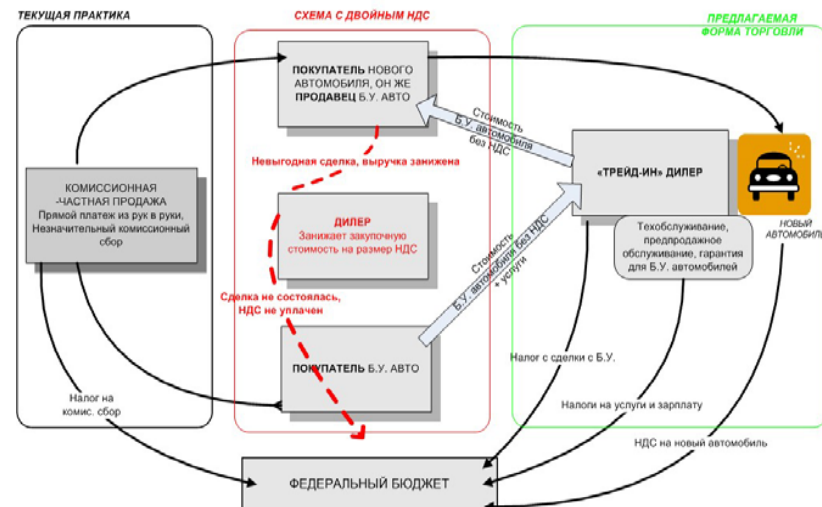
ТЕКУЩАЯ ПРАКТИКА

СХЕМА С ДВОЙНЫМ НДС

ПРЕДЛАГАЕМАЯ ФОРМА ТОРГОВЛИ

ПОКУПАТЕЛЬ НОВОГО АВТОМОБИЛЯ, ОН ЖЕ ПРОДАВЕЦ Б.У. АВТО

Стоимость Б.У. автомобиля без НДС

Невыгодная сделка, выручка занижена

КОМИССИОННАЯ -ЧАСТНАЯ ПРОДАЖА
Прямой платеж из рук в руки, Незначительный комиссионный сбор

«ТРЕЙД-ИН» ДИЛЕР

НОВЫЙ АВТОМОБИЛЬ

ДИЛЕР
Занижает закупочную стоимость на размер НДС

Техобслуживание, предпродажное обслуживание, гарантия для Б.У. автомобилей

Стоимость Б.У. автомобиля без НДС + услуги

Сделка не состоялась, НДС не уплачен

ПОКУПАТЕЛЬ Б.У. АВТО

Налог с сделки с Б.У.

Налог на комис. сбор

Налоги на услуги и зарплату

НДС на новый автомобиль

ФЕДЕРАЛЬНЫЙ БЮДЖЕТ